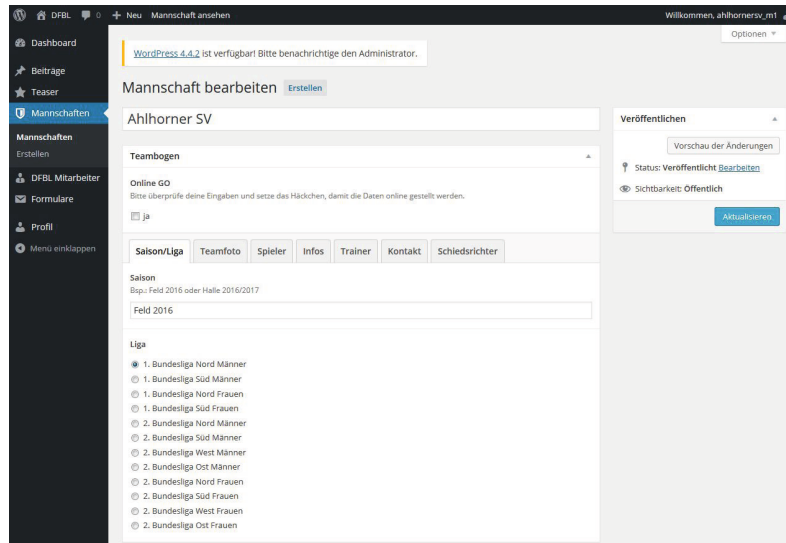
DFBL 0 + Neu Mannschaft ansehen

Willkommen, ahlhornersv_m1

Optionen ▼

Dashboard
Beiträge
Teaser
Mannschaften
Mannschaften
Erstellen
DFBL Mitarbeiter
Formulare
Profil
Menü einklappen

WordPress 4.4.2 ist verfügbar! Bitte benachrichtige den Administrator.

Mannschaft bearbeiten Erstellen

Ahlhorner SV

Teambogen

Online GO
Bitte überprüfe deine Eingaben und setze das Häckchen, damit die Daten online gestellt werden.

ja

Saison/Liga | Teamfoto | Spieler | Infos | Trainer | Kontakt | Schiedsrichter

Saison
Bsp.: Feld 2016 oder Halle 2016/2017

Feld 2016

Liga

1. Bundesliga Nord Männer
1. Bundesliga Süd Männer
1. Bundesliga Nord Frauen
1. Bundesliga Süd Frauen
2. Bundesliga Nord Männer
2. Bundesliga Süd Männer
2. Bundesliga West Männer
2. Bundesliga Ost Männer
2. Bundesliga Nord Frauen
2. Bundesliga Süd Frauen
2. Bundesliga West Frauen
2. Bundesliga Ost Frauen

Veröffentlichen

Vorschau der Änderungen

Status: Veröffentlicht Bearbeiten

Sichtbarkeit: Öffentlich

Aktualisieren